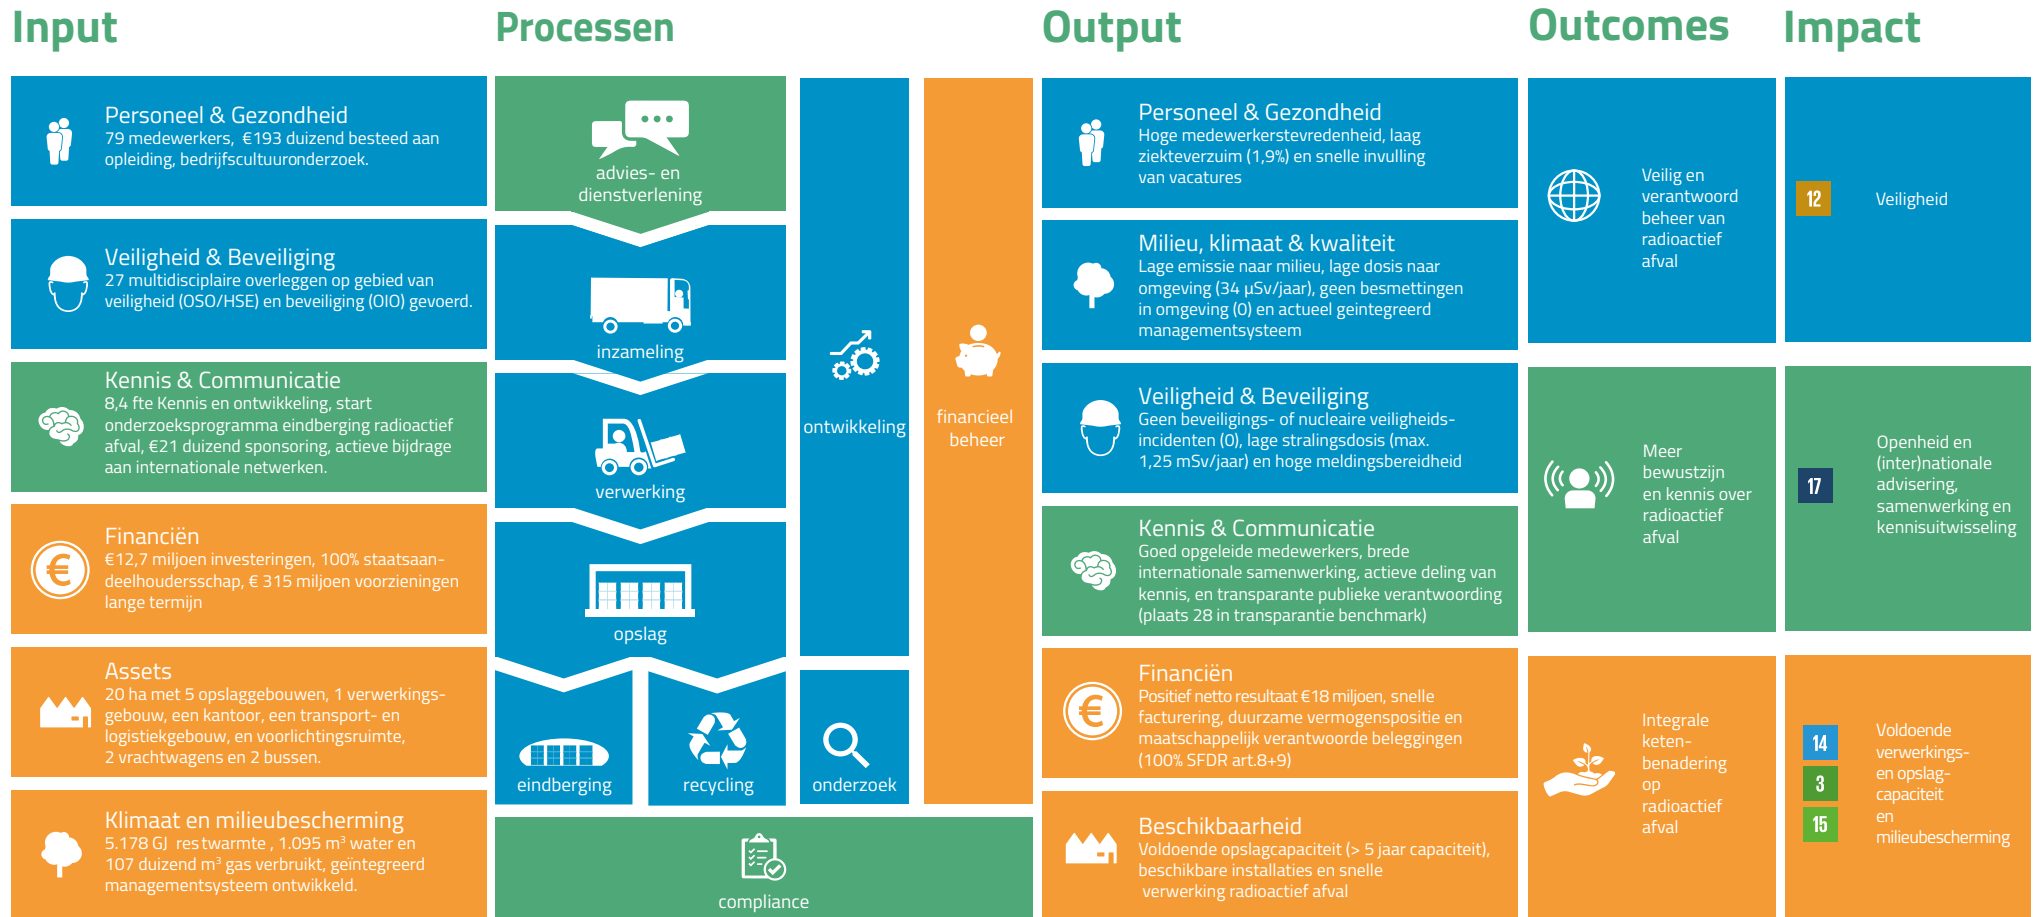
Input

Personeel & Gezondheid
79 medewerkers, €193 duizend besteed aan opleiding, bedrijfscultuuronderzoek.

Veiligheid & Beveiliging
27 multidisciplaire overleggen op gebied van veiligheid (OSO/HSE) en beveiliging (OIO) gevoerd.

Kennis & Communicatie
8,4 fte Kennis en ontwikkeling, start onderzoeksprogramma eindberging radioactief afval, €21 duizend sponsoring, actieve bijdrage aan internationale netwerken.

Financiën
€12,7 miljoen investeringen, 100% staatsaandeelhoudersschap, € 315 miljoen voorzieningen lange termijn

Assets
20 ha met 5 opslaggebouwen, 1 verwerkingsgebouw, een kantoor, een transport- en logistiekgebouw, en voorlichtingsruimte, 2 vrachtwagens en 2 bussen.

Klimaat en milieubescherming
5.178 GJ restwarmte , 1.095 m³ water en 107 duizend m³ gas verbruikt, geïntegreerd managementsysteem ontwikkeld.

Processen

advies- en dienstverlening

inzameling

verwerking

opslag

eindberging

recycling

ontwikkeling

onderzoek

financieel beheer

compliance

Output

Personeel & Gezondheid
Hoge medewerkerstevredenheid, laag ziekteverzuim (1,9%) en snelle invulling van vacatures

Milieu, klimaat & kwaliteit
Lage emissie naar milieu, lage dosis naar omgeving (34 µSv/jaar), geen besmettingen in omgeving (0) en actueel geïntegreerd managementsysteem

Veiligheid & Beveiliging
Geen beveiligings- of nucleaire veiligheidsincidenten (0), lage stralingsdosis (max. 1,25 mSv/jaar) en hoge meldingsbereidheid

Kennis & Communicatie
Goed opgeleide medewerkers, brede internationale samenwerking, actieve deling van kennis, en transparante publieke verantwoording (plaats 28 in transparantie benchmark)

Financiën
Positief netto resultaat €18 miljoen, snelle facturering, duurzame vermogenspositie en maatschappelijk verantwoorde beleggingen (100% SFDR art.8+9)

Beschikbaarheid
Voldoende opslagcapaciteit (> 5 jaar capaciteit), beschikbare installaties en snelle verwerking radioactief afval

Outcomes

Veilig en verantwoord beheer van radioactief afval

Meer bewustzijn en kennis over radioactief afval

Integrale ketenbenadering op radioactief afval

Impact

12
Veiligheid

17
Openheid en (inter)nationale advisering, samenwerking en kennisuitwisseling

14
3
15
Voldoende verwerkings- en opslagcapaciteit en milieubescherming